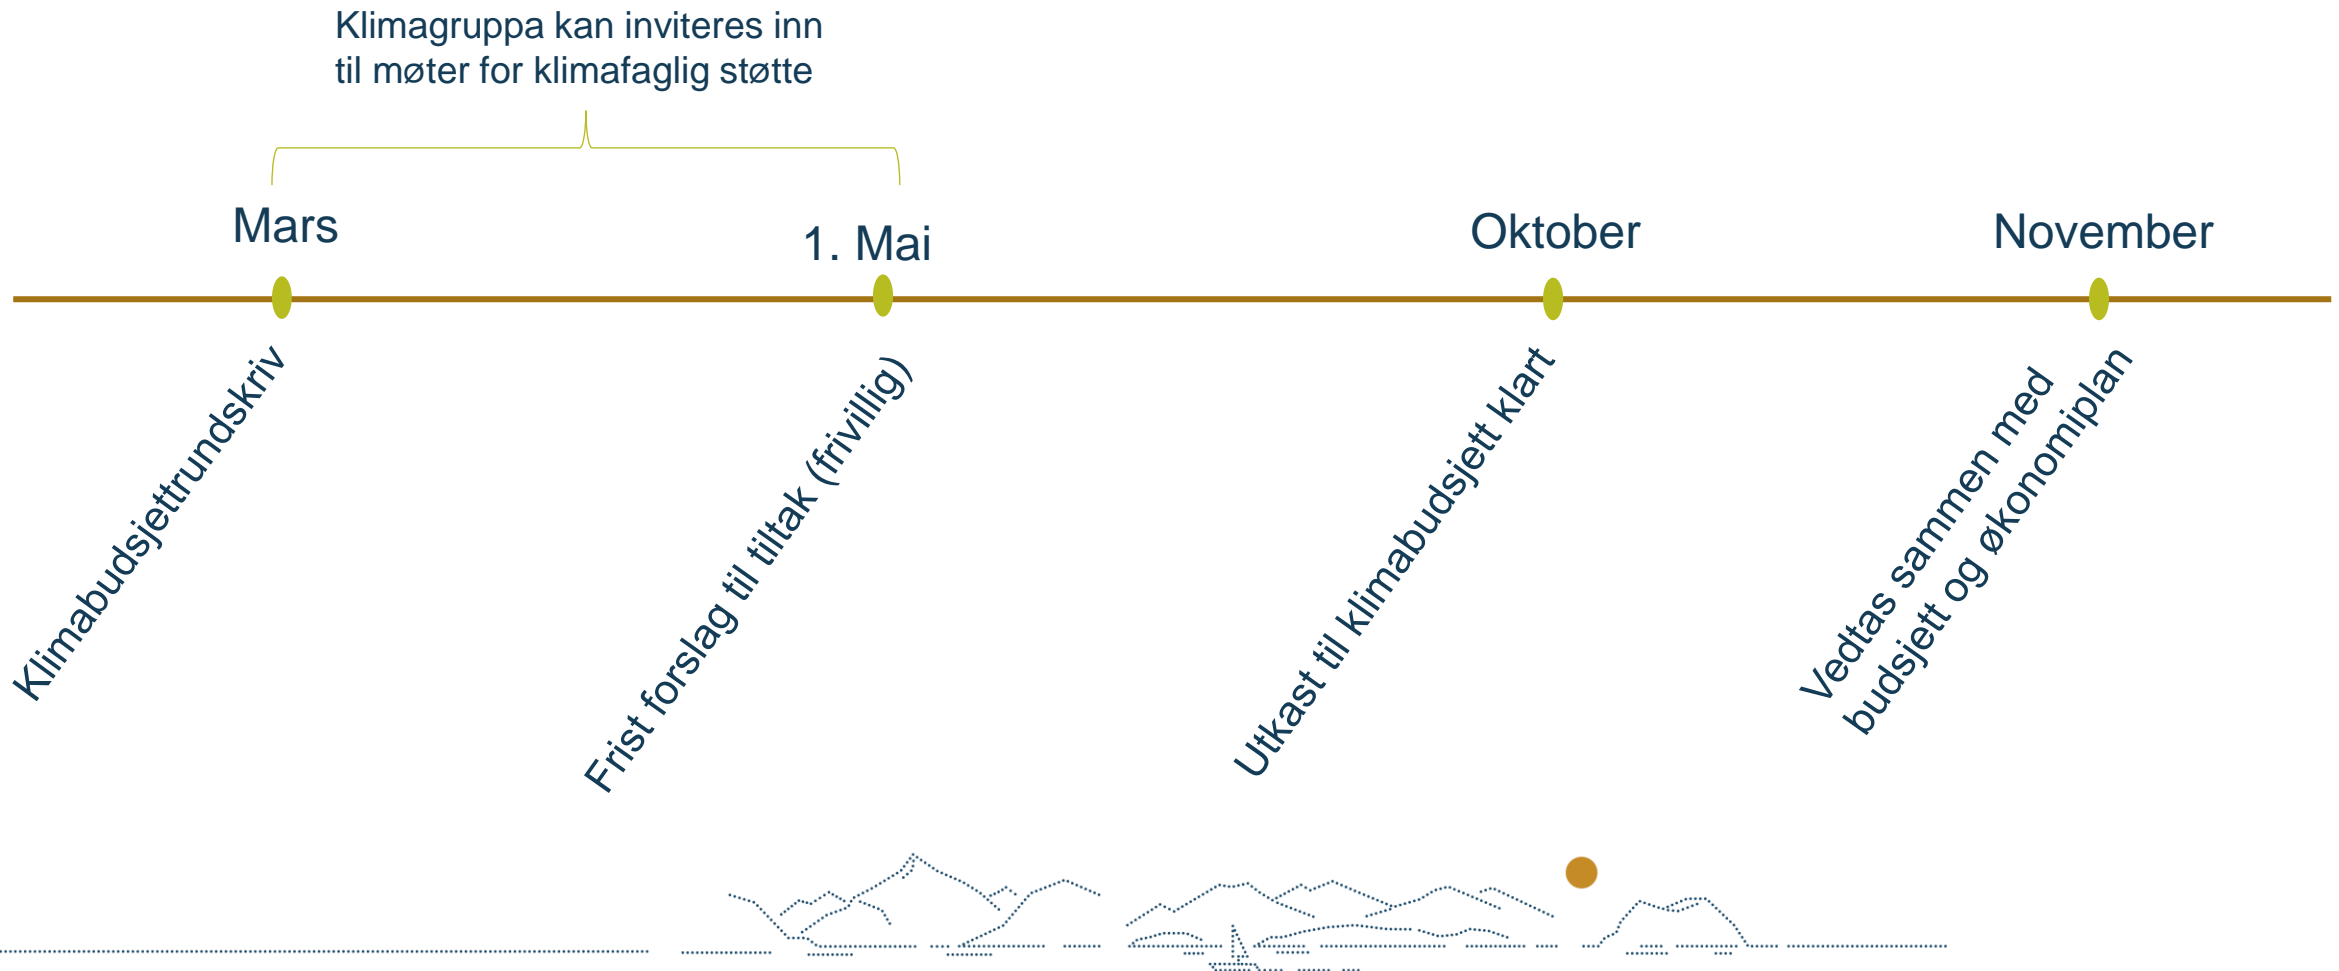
Klimagruppa kan inviteres inn til møter for klimafaglig støtte

Mars

1. Mai

Oktober

November

Klimabudsjettrundskriv

Frist forslag til tiltak (frivillig)

Utkast til klimabudsjett klart

Vedtas sammen med budsjett og økonomiplan